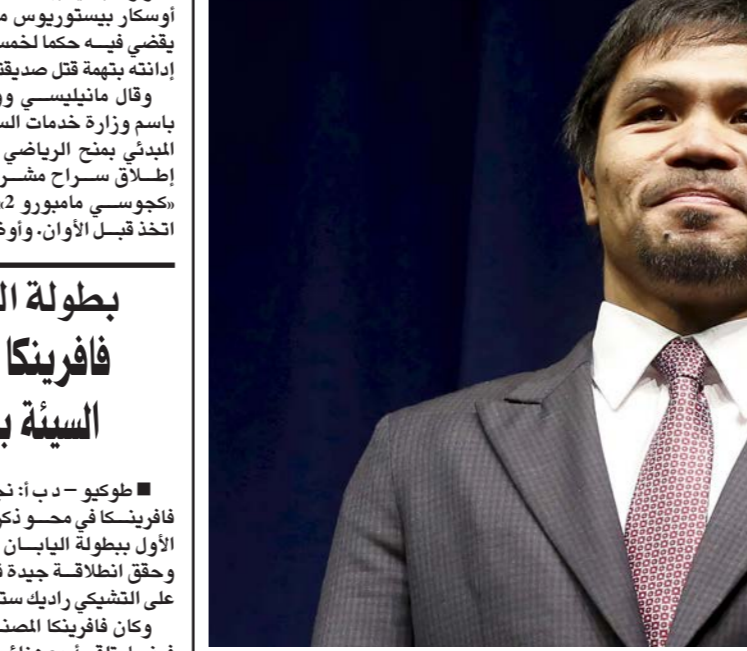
أوسكار بيستوريوس م
يقضي فيــه حكما لخمس
إدانته بتهمة قتل صديق
وقال مانيليســي و
باسم وزارة خدمات الس
المبدئي بمنح الرياضي
إطــلاق ســراح مشــ
«كجوســي مامبورو 2»
اتخذ قبـل الأوان. وأوض

بطولة ال
فافرينكا
السيئة ب

■ طوكيو – د ب أ: نج
فافرينــكا في محــو ذكر
الأول ببطولة اليابــان
وحقق انطلاقــة جيدة
على التشيكي راديك ست
وكان فافرينكا المصن
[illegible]